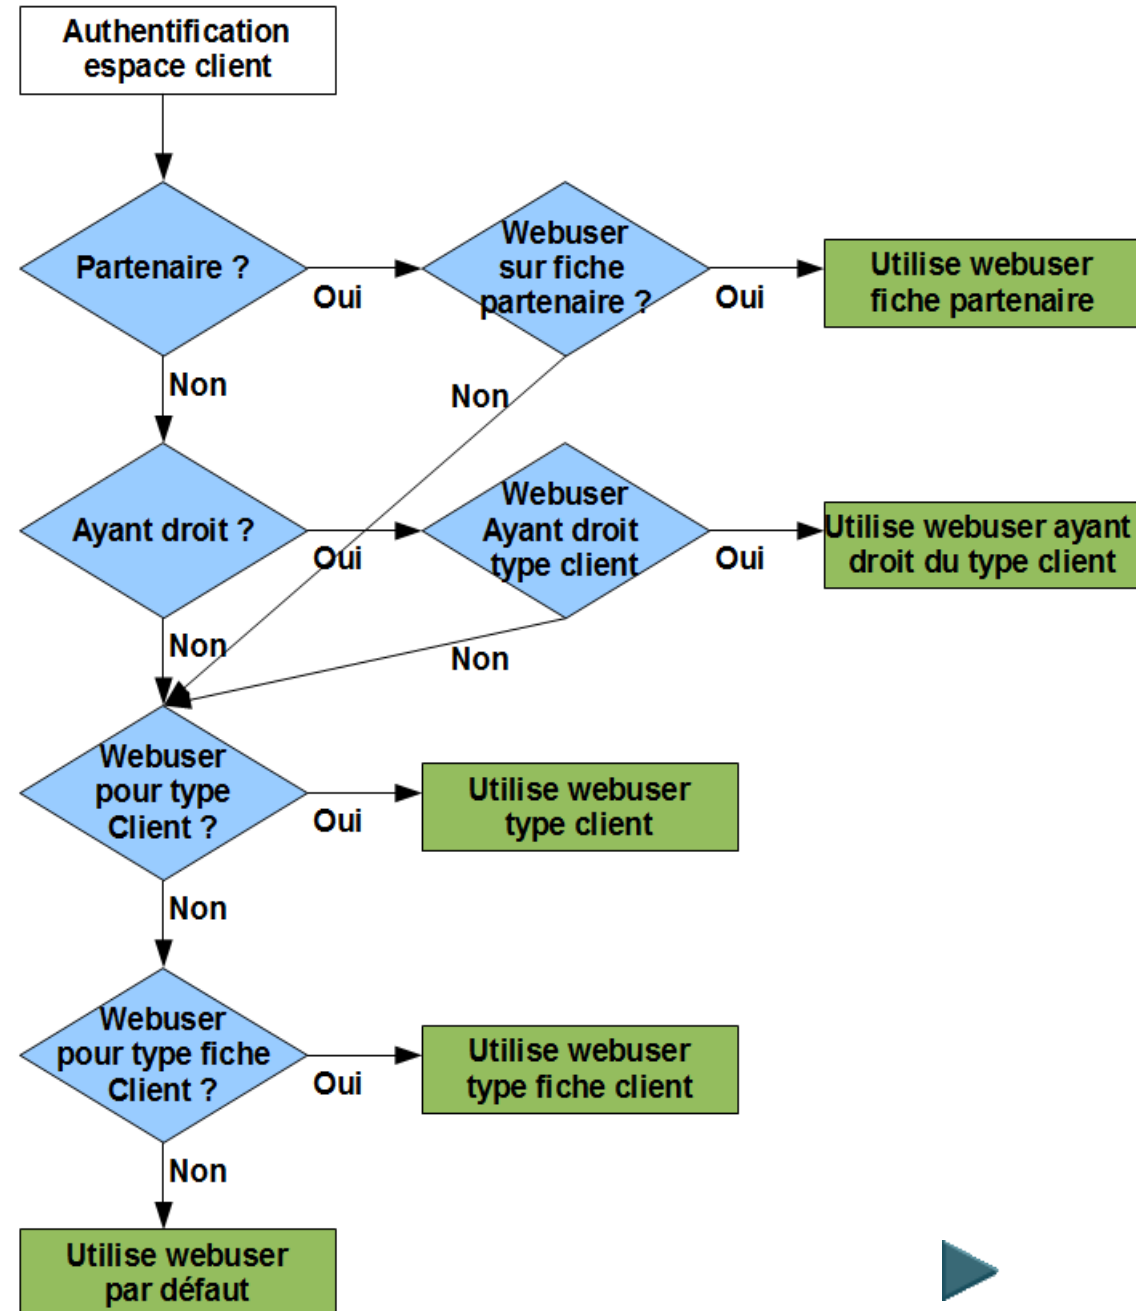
Authentification espace client

Partenaire ?

Oui

Webuser sur fiche partenaire ?

Oui

Utilise webuser fiche partenaire

Non

Non

Ayant droit ?

Oui

Webuser Ayant droit type client

Oui

Utilise webuser ayant droit du type client

Non

Non

Webuser pour type Client ?

Oui

Utilise webuser type client

Non

Webuser pour type fiche Client ?

Oui

Utilise webuser type fiche client

Non

Utilise webuser par défaut